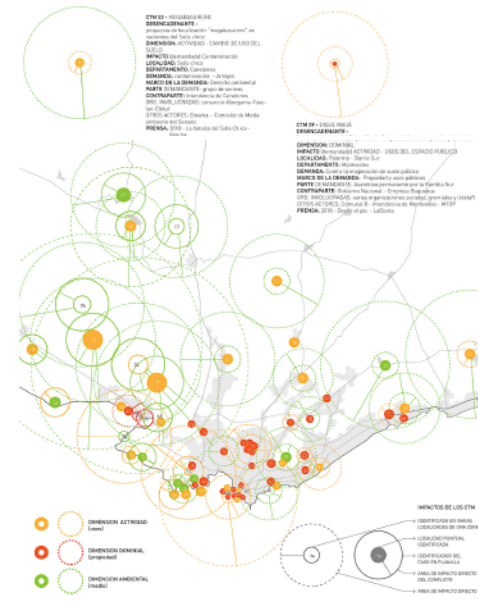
CTM 53 – MEGABASURERO
DESENCADENANTE: propuesta de localización "megabasurero" en inmediaciones del Santa Lucía
DIMENSION: ACTIVIDAD - CAMBIO DE USO DEL SUELO
IMPACTO: Inseguridad Contaminación
LOCALIDAD: Santa Lucía
DEPARTAMENTO: Canelones
DEMANDA: contaminación – Arroyo
MARCO DE LA DEMANDA: Derecho ambiental
PARTE DEMANDANTE: grupo de vecinos
CONTRAPARTE: Intendencia de Canelones
ORG. INVOLUCRADAS: consorcio Aberguena Pavo- las (Chile)
OTROS ACTORES: Diverso – Comisión de Medio ambiente del Senado
PRENSA: 2018 – La batalla del Santa Lucía – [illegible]

CTM 39 – DIQUE MAUÁ
DESENCADENANTE: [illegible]
DIMENSION: DOMINIAL
IMPACTO: Inseguridad ACTIVIDAD - USOS DEL ESPACIO PUBLICO
LOCALIDAD: Palermo - Barrio Sur
DEPARTAMENTO: Montevideo
DEMANDA: Contra la enajenación de suelo público
MARCO DE LA DEMANDA: Propiedad y usos públicos
PARTE DEMANDANTE: Asamblea permanente por la Rambla Sur
CONTRAPARTE: Gobierno Nacional – Empresa Buquebus
ORG. INVOLUCRADAS: varias organizaciones sociales, gremiales y UdelaR
OTROS ACTORES: Comunal B - Intendencia de Montevideo - MTOP
PRENSA: 2018 – Diario el país – LaDiaria

DIMENSION ACTIVIDAD (usos)
DIMENSION DOMINIAL (propiedad)
DIMENSION AMBIENTAL (medio)

IMPACTOS DE LOS CTM
IDENTIFICADA EN VARIAS LOCALIDADES EN UNA ZONA
LOCALIZADO PUNTUAL IDENTIFICADA
IDENTIFICADOR DEL CASO EN PLANILLA
AREA DE IMPACTO DIRECTO DEL CONFLICTO
AREA DE IMPACTO INDIRECTO